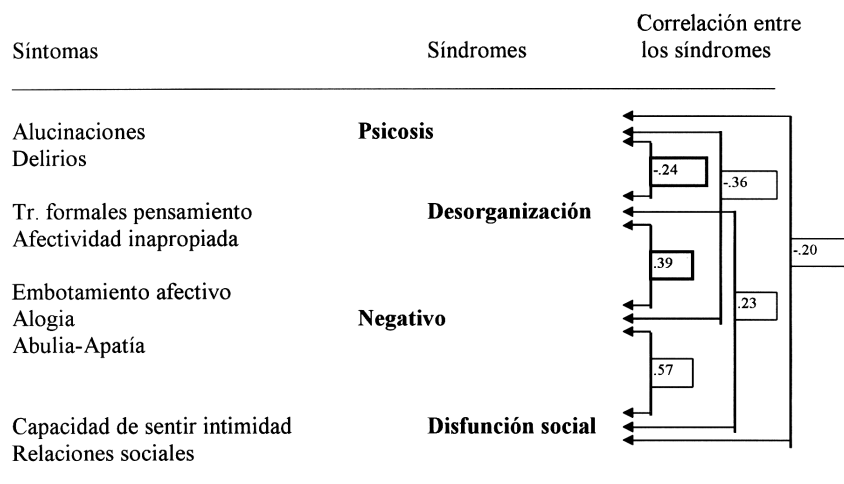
Síntomas | Síndromes | Correlación entre los síndromes

Alucinaciones
Delirios

Psicosis

Tr. formales pensamiento
Afectividad inapropiada

Desorganización

Embotamiento afectivo
Alogia
Abulia-Apatía

Negativo

Capacidad de sentir intimidad
Relaciones sociales

Disfunción social

-.24
-.36
-.20
.39
.23
.57